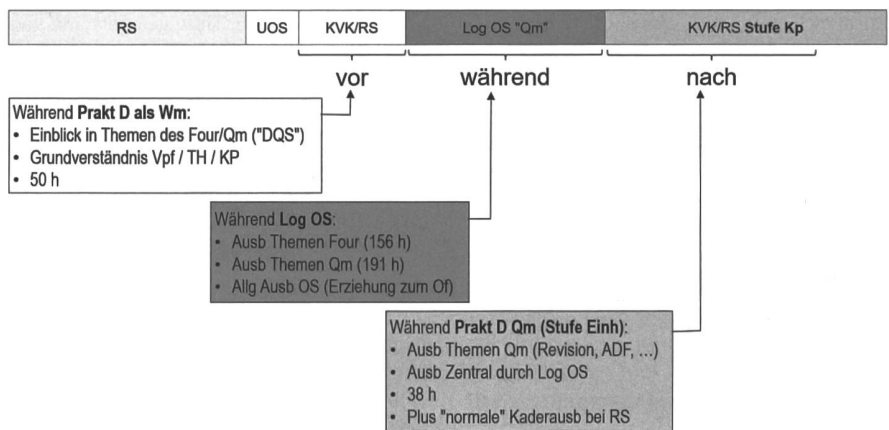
| RS | UOS | KVK/RS | Log OS "Qm" | KVK/RS **Stufe Kp** |
|---|---|---|---|---|

vor

während

nach

Während **Prakt D als Wm**:
- Einblick in Themen des Four/Qm ("DQS")
- Grundverständnis Vpf / TH / KP
- 50 h

Während **Log OS**:
- Ausb Themen Four (156 h)
- Ausb Themen Qm (191 h)
- Allg Ausb OS (Erziehung zum Of)

Während **Prakt D Qm (Stufe Einh)**:
- Ausb Themen Qm (Revision, ADF, ...)
- Ausb Zentral durch Log OS
- 38 h
- Plus "normale" Kaderausb bei RS